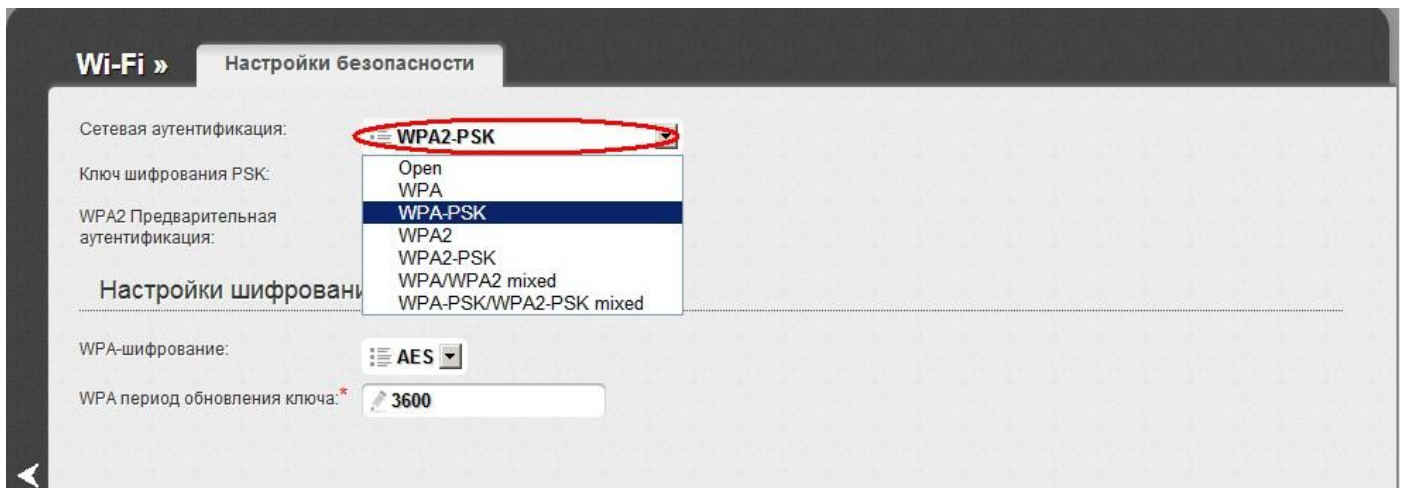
Wi-Fi » Настройки безопасности

Сетевая аутентификация: WPA2-PSK

Ключ шифрования PSK:

WPA2 Предварительная аутентификация:

Open
WPA
WPA-PSK
WPA2
WPA2-PSK
WPA/WPA2 mixed
WPA-PSK/WPA2-PSK mixed

Настройки шифровани

WPA-шифрование: AES

WPA период обновления ключа:* 3600